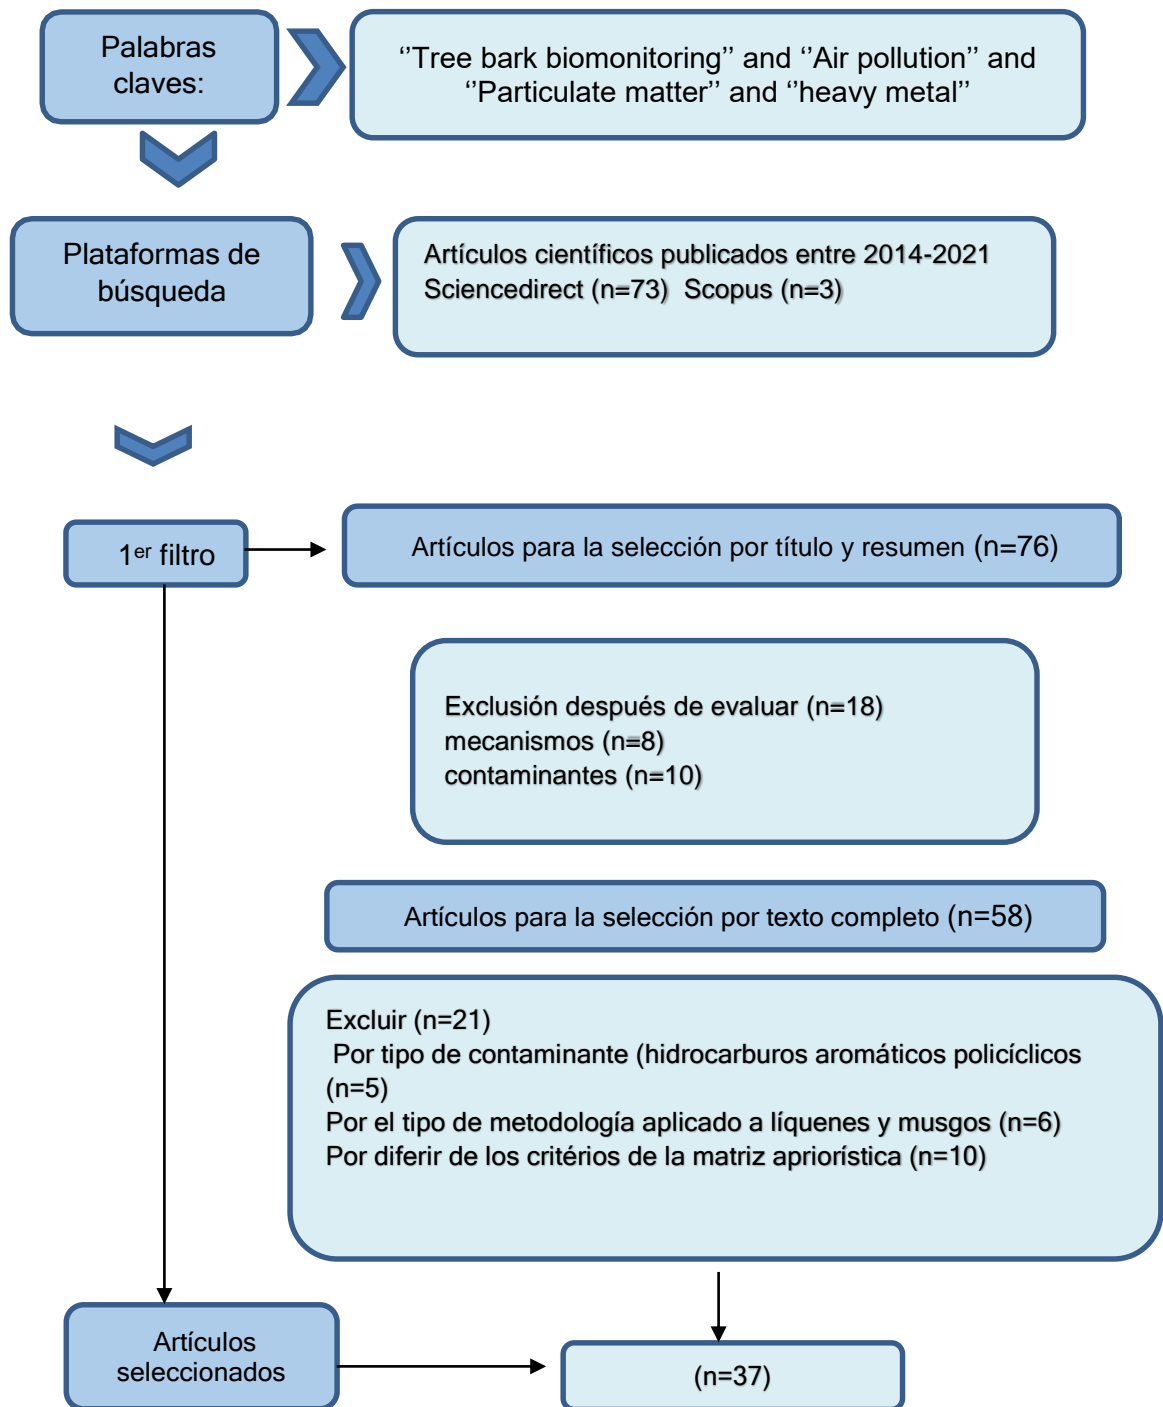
Palabras claves:

‘’Tree bark biomonitoring’’ and ‘’Air pollution’’ and ‘’Particulate matter’’ and ‘’heavy metal’’

Plataformas de búsqueda

Artículos científicos publicados entre 2014-2021
Sciencedirect (n=73) Scopus (n=3)

1$^{er}$ filtro

Artículos para la selección por título y resumen (n=76)

Exclusión después de evaluar (n=18)
mecanismos (n=8)
contaminantes (n=10)

Artículos para la selección por texto completo (n=58)

Excluir (n=21)
Por tipo de contaminante (hidrocarburos aromáticos policíclicos (n=5)
Por el tipo de metodología aplicado a líquenes y musgos (n=6)
Por diferir de los critérios de la matriz apriorística (n=10)

Artículos seleccionados

(n=37)